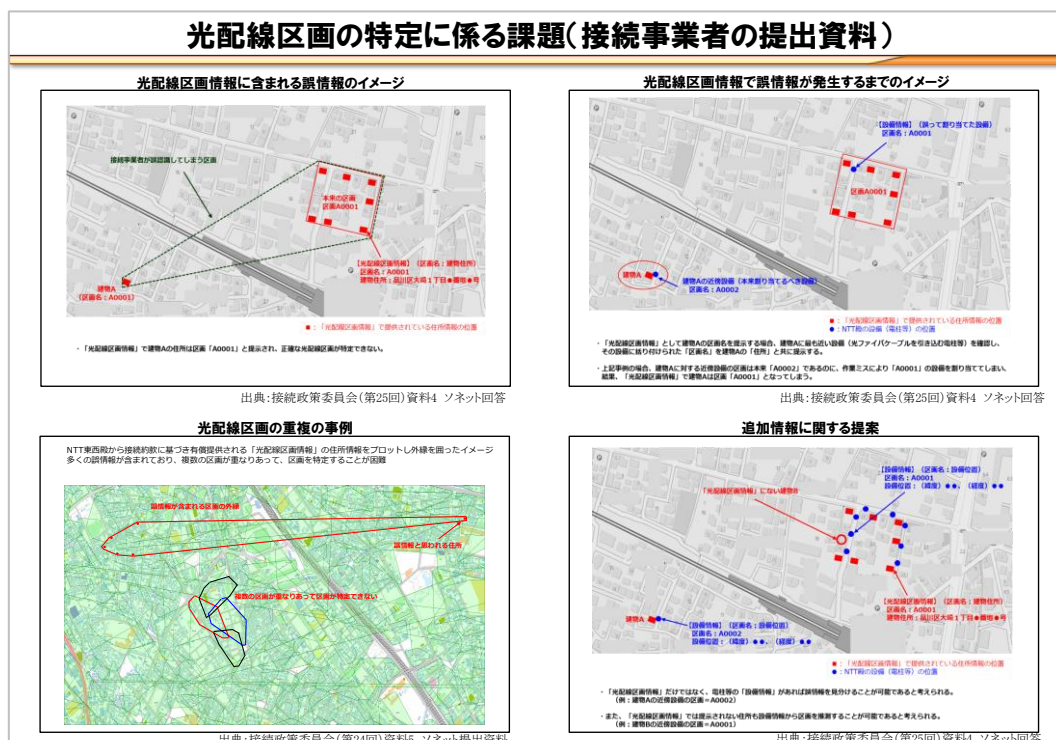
光配線区画の特定に係る課題（接続事業者の提出資料）

光配線区画情報に含まれる誤情報のイメージ

接続事業者が誤認識してしまう区画

本来の区画
区画A0001

「光配線区画情報」（区画名：建物住所）
区画名：A0001
建物住所：品川区大崎１丁目●番地●号

建物A
（区画名：A0001）

■：「光配線区画情報」で提供されている住所情報の位置

・「光配線区画情報」で建物Aの住所は区画「A0001」と提示され、正確な光配線区画が特定できない。

出典：接続政策委員会（第25回）資料4 ソネット回答

光配線区画情報で誤情報が発生するまでのイメージ

【設備情報】（誤って割り当てた設備）
区画名：A0001

区画A0001

建物A

建物Aの近傍設備（本来割り当てるべき設備）
区画名：A0002

■：「光配線区画情報」で提供されている住所情報の位置
●：NTT殿の設備（電柱等）の位置

・「光配線区画情報」として建物Aの区画名を提示する場合、建物Aに最も近い設備（光ファイバケーブルを引き込む電柱等）を確認し、その設備に振り付けられた「区画名」を建物Aの「住所」と共に提示する。

・上記事例の場合、建物Aに対する近傍設備の区画は本来「A0002」であるのに、作業ミスにより「A0001」の設備を割り当ててしまい、結果、「光配線区画情報」で建物Aは区画「A0001」となってしまう。

出典：接続政策委員会（第25回）資料4 ソネット回答

光配線区画の重複の事例

NTT東西殿から接続約款に基づき有償提供される「光配線区画情報」の住所情報をプロットし外縁を囲ったイメージ
多くの誤情報が含まれており、複数の区画が重なりあって、区画を特定することが困難

誤情報が含まれる区画の外縁

誤情報と思われる住所

複数の区画が重なりあって区画が特定できない

出典：接続政策委員会（第24回）資料5 ソネット提出資料

追加情報に関する提案

【設備情報】（区画名：設備位置）
区画名：A0001
設備位置：（緯度）●●、（経度）●●

「光配線区画情報」にない建物B

「光配線区画情報」（区画名：建物住所）
区画名：A0001
建物住所：品川区大崎１丁目●番地●号

建物A

【設備情報】（区画名：設備位置）
区画名：A0002
設備位置：（緯度）●●、（経度）●●

■：「光配線区画情報」で提供されている住所情報の位置
●：NTT殿の設備（電柱等）の位置

・「光配線区画情報」だけではなく、電柱等の「設備情報」があれば誤情報を見分けることが可能であると考えられる。
（例：建物Aの近傍設備の区画＝A0002）

・また、「光配線区画情報」では提示されない住所も設備情報から区画を推測することが可能であると考えられる。
（例：建物Bの近傍設備の区画＝A0001）

出典：接続政策委員会（第25回）資料4 ソネット回答